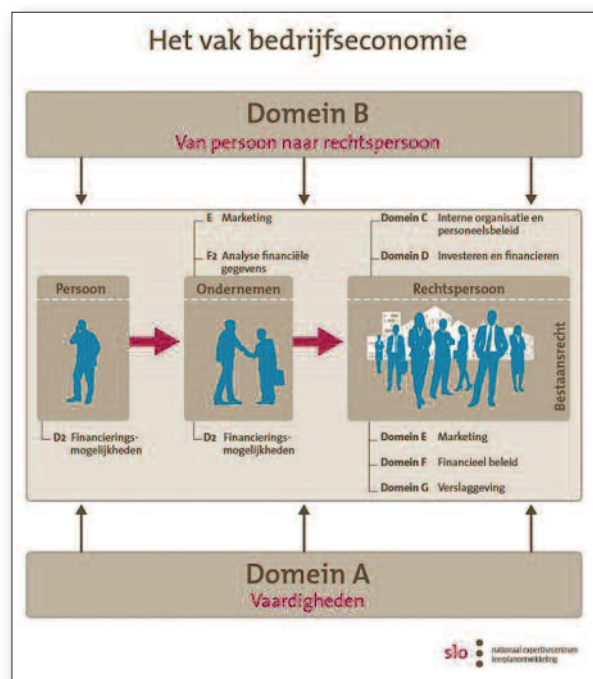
Het vak bedrijfseconomie

Domein B
Van persoon naar rechtspersoon

E Marketing

F2 Analyse financiële gegevens

Domein C Interne organisatie en personeelsbeleid

Domein D Investeren en financieren

Persoon

Ondernemen

Rechtspersoon

Bestaansrecht

D2 Financieringsmogelijkheden

D2 Financieringsmogelijkheden

Domein E Marketing

Domein F Financieel beleid

Domein G Verslaggeving

Domein A
Vaardigheden

slo nationaal expertisecentrum leerplanontwikkeling